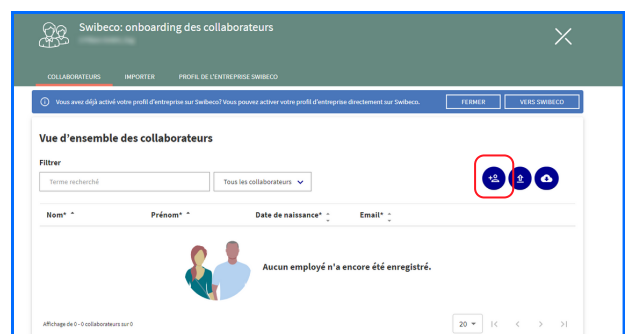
Swibeco: onboarding des collaborateurs

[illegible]

COLLABORATEURS IMPORTER PROFIL DE L'ENTREPRISE SWIBECO

Vous avez déjà activé votre profil d'entreprise sur Swibeco? Vous pouvez activer votre profil d'entreprise directement sur Swibeco.

FERMER

VERS SWIBECO

Vue d'ensemble des collaborateurs

Filtrer

Terme recherché

Tous les collaborateurs

| Nom* | Prénom* | Date de naissance* | Email* |
|---|---|---|---|

Aucun employé n'a encore été enregistré.

Affichage de 0 - 0 collaborateurs sur 0

20